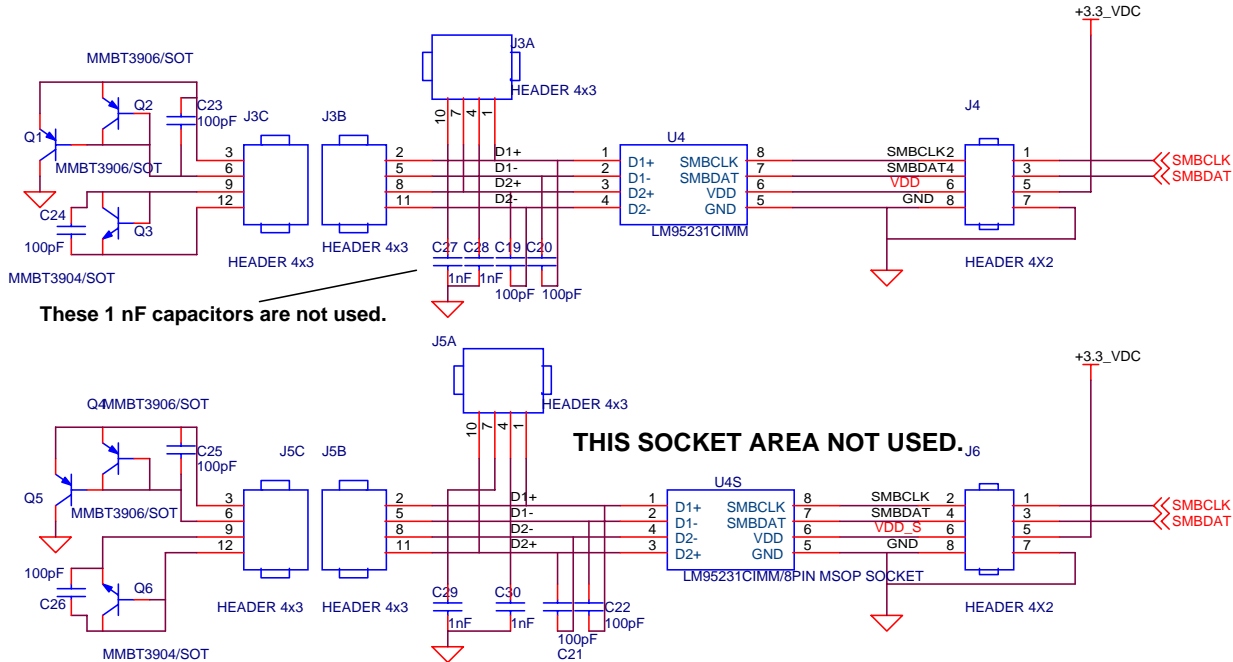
+3.3_VDC

MMBT3906/SOT

J3A

HEADER 4x3

10 7 4 1

Q2

C23

100pF

J3C

J3B

Q1

MMBT3906/SOT

3
6
9
12

2
5
8
11

D1+
D1-
D2+
D2-

U4

1
2
3
4

D1+
D1-
D2+
D2-

SMBCLK
SMBDAT
VDD
GND

8
7
6
5

SMBCLK2
SMBDAT4
VDD
GND 8

J4

1
3
5
7

6

SMBCLK
SMBDAT

C24

100pF

Q3

LM95231CIMM

HEADER 4x3

HEADER 4x3

C27 C28 C19 C20

1nF 1nF

100pF 100pF

HEADER 4X2

MMBT3904/SOT

These 1 nF capacitors are not used.

J5A

+3.3_VDC

HEADER 4x3

Q4MMBT3906/SOT

10 7 4 1

C25

100pF

THIS SOCKET AREA NOT USED.

J6

J5C

J5B

U4S

Q5

3
6
9
12

2
5
8
11

D1+
D1-
D2-
D2+

1
2
4
3

D1+
D1-
D2-
D2+

SMBCLK
SMBDAT
VDD
GND

8
7
6
5

SMBCLK 2
SMBDAT 4
VDD_S 6
GND 8

1
3
5
7

SMBCLK
SMBDAT

MMBT3906/SOT

LM95231CIMM/8PIN MSOP SOCKET

100pF

C26

Q6

HEADER 4x3

HEADER 4x3

C29

C30

C22

1nF

1nF

100pF

100pF

C21

HEADER 4X2

MMBT3904/SOT